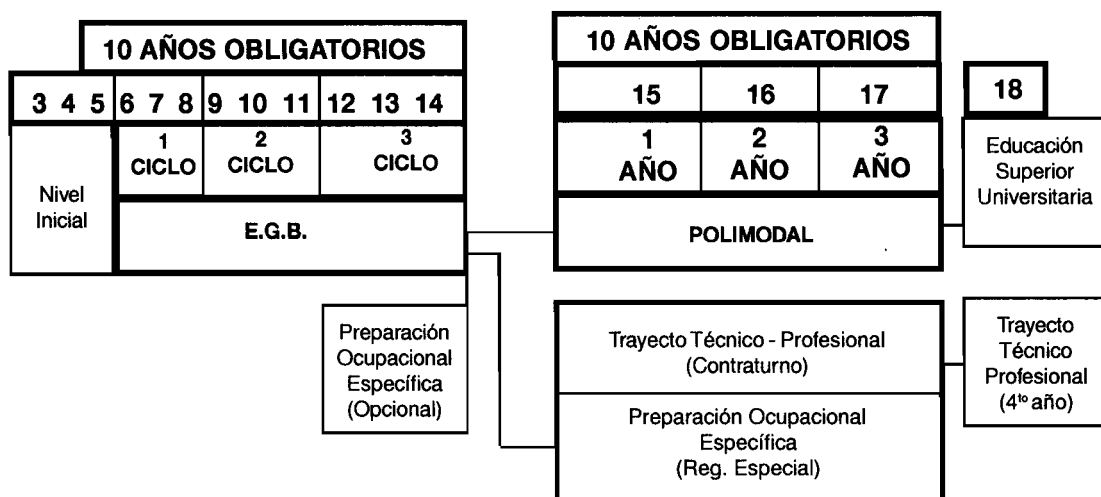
10 AÑOS OBLIGATORIOS

3 4 5 | 6 7 8 | 9 10 11 | 12 13 14

1 CICLO | 2 CICLO | 3 CICLO

Nivel Inicial

E.G.B.

10 AÑOS OBLIGATORIOS

15 | 16 | 17

1 AÑO | 2 AÑO | 3 AÑO

POLIMODAL

18

Educación Superior Universitaria

Preparación Ocupacional Específica (Opcional)

Trayecto Técnico - Profesional (Contraturno)

Preparación Ocupacional Específica (Reg. Especial)

Trayecto Técnico Profesional ($4^{to}$ año)